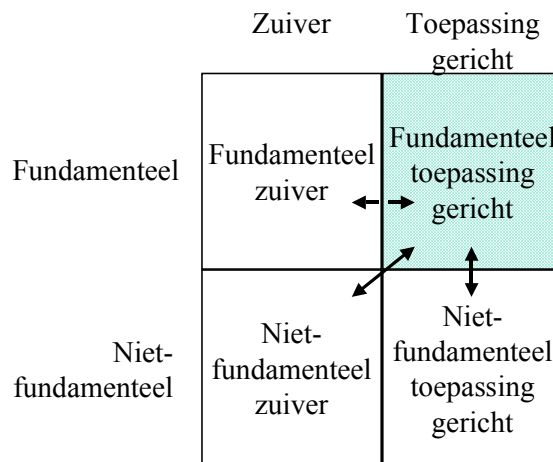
|  | Zuiver | Toepassing gericht |
|---|---|---|
| Fundamenteel | Fundamenteel zuiver | Fundamenteel toepassing gericht |
| Niet-fundamenteel | Niet-fundamenteel zuiver | Niet-fundamenteel toepassing gericht |